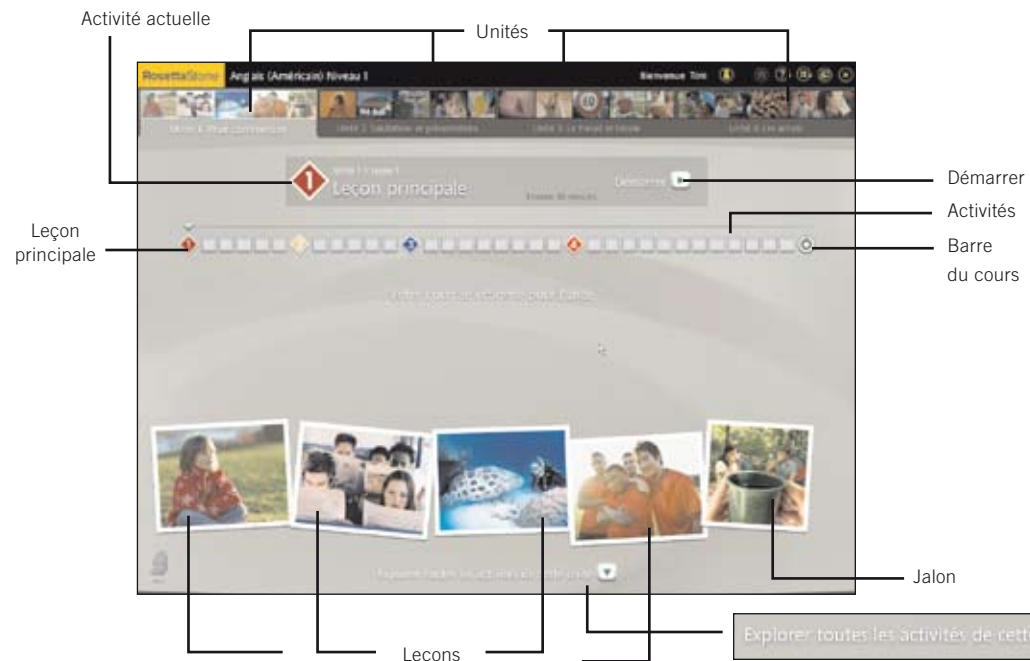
Activité actuelle

Unités

RosettaStone Anglais (Américain) Niveau 1

Bienvenue Tom

Unité 1 : Pour commencer

Unité 2 : Salutation et présentations

Unité 3 : Le travail et l'école

Unité 4 : Les achats

Unité 1 / Leçon 1

Leçon principale

Démarrer

Environ 30 minutes

Démarrer

Activités

Leçon principale

Barre du cours

Explorer toutes les activités de cette unité

Jalon

Explorer toutes les activités de cett

Leçons